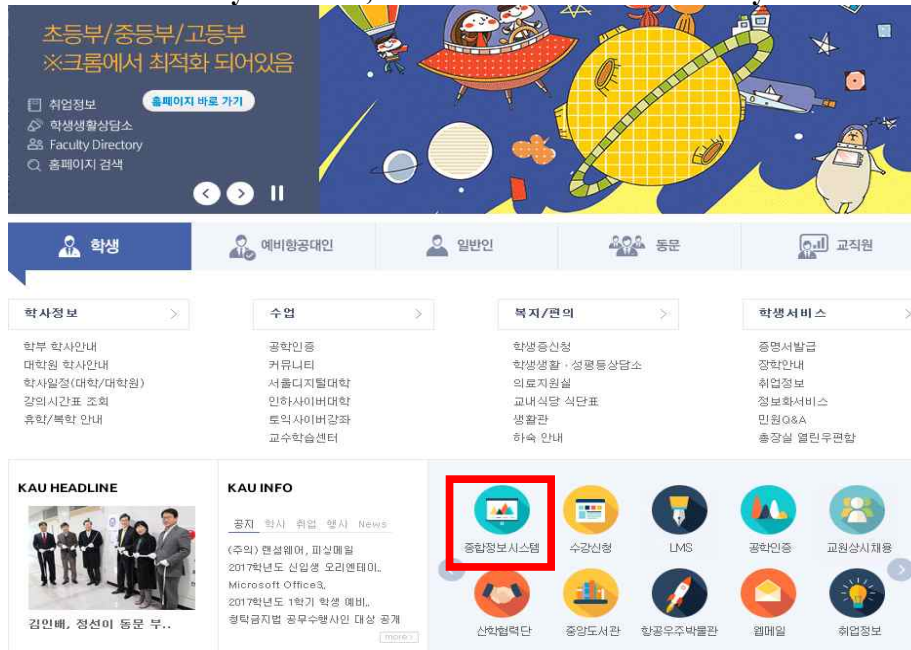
초등부/중등부/고등부
※크롬에서 최적화 되어있음

취업정보
홈페이지 바로 가기
학생생활상담소
Faculty Directory
홈페이지 검색

학생
예비항공대인
일반인
동문
교직원

학사정보
학부 학사안내
대학원 학사안내
학사일정(대학/대학원)
강의시간표 조회
휴학/복학 안내

수업
공학인증
커뮤니티
서울디지털대학
인하사이버대학
토익사이버강좌
교수학습센터

복지/편의
학생증신청
학생생활·성평등상담소
의료지원실
교내식당 식단표
생활관
하숙 안내

학생서비스
증명서발급
장학안내
취업정보
정보화서비스
민원Q&A
총장실 열린우편함

KAU HEADLINE
김인배, 정선이 동문 부..

KAU INFO
공지 학사 취업 행사 News
(주의) 랜섬웨어, 피싱메일
2017학년도 신입생 오리엔테이..
Microsoft Office3..
2017학년도 1학기 학생 예비..
청탁금지법 공무수행사인 대상 공개
more

종합정보시스템
수강신청
LMS
공학인증
교원상시채용
산학협력단
중앙도서관
항공우주박물관
웹메일
취업정보